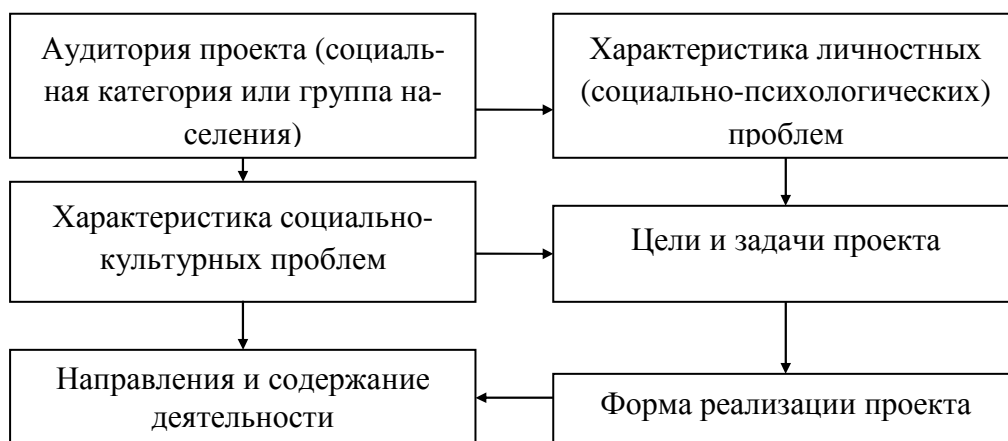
Аудитория проекта (социальная категория или группа населения)

Характеристика личностных (социально-психологических) проблем

Характеристика социально-культурных проблем

Цели и задачи проекта

Направления и содержание деятельности

Форма реализации проекта